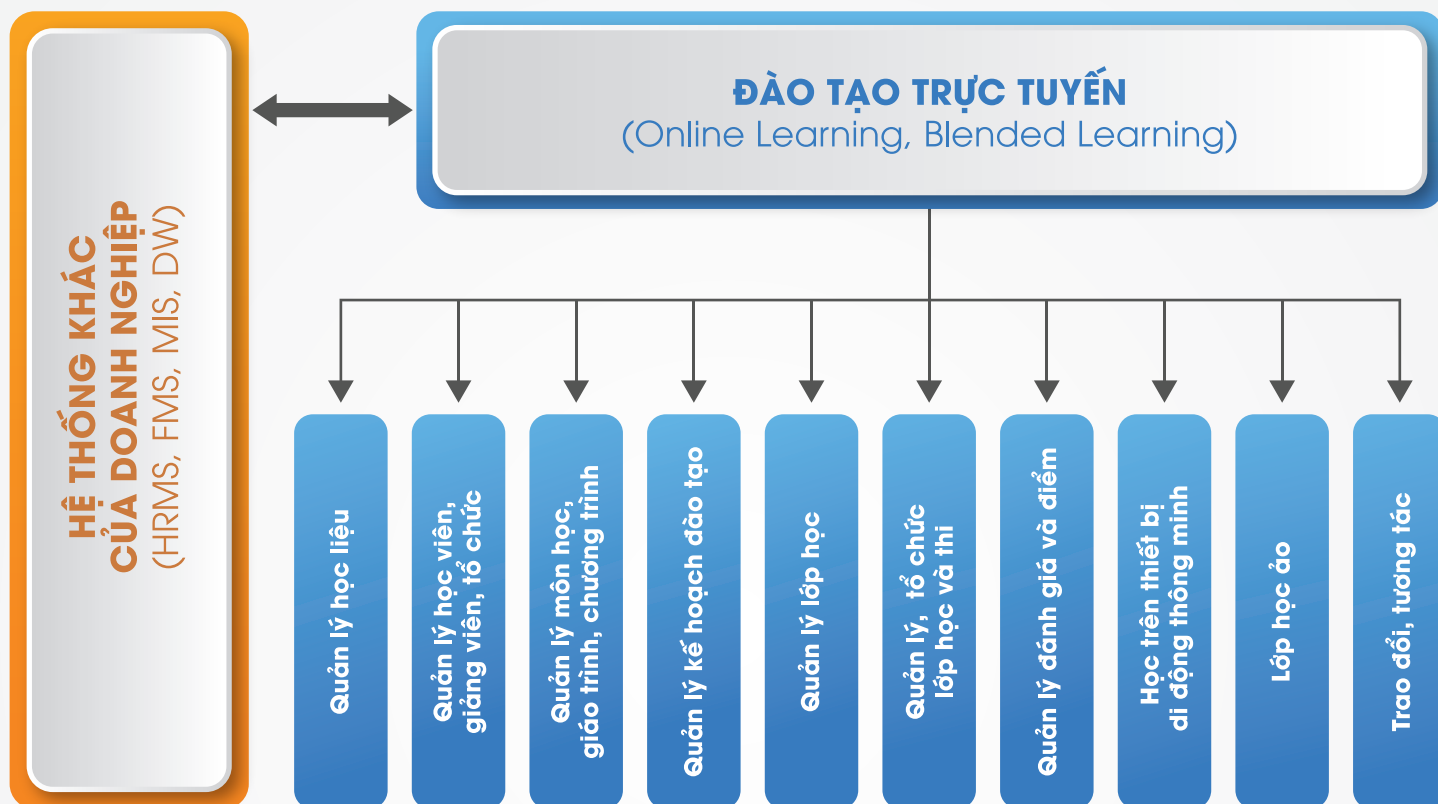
HỆ THỐNG KHÁC CỦA DOANH NGHIỆP
(HRMS, FMS, MIS, DW)

ĐÀO TẠO TRỰC TUYẾN
(Online Learning, Blended Learning)

Quản lý học liệu

Quản lý học viên, giảng viên, tổ chức

Quản lý môn học, giáo trình, chương trình

Quản lý kế hoạch đào tạo

Quản lý lớp học

Quản lý, tổ chức lớp học và thi

Quản lý đánh giá và điểm

Học trên thiết bị di động thông minh

Lớp học ảo

Trao đổi, tương tác